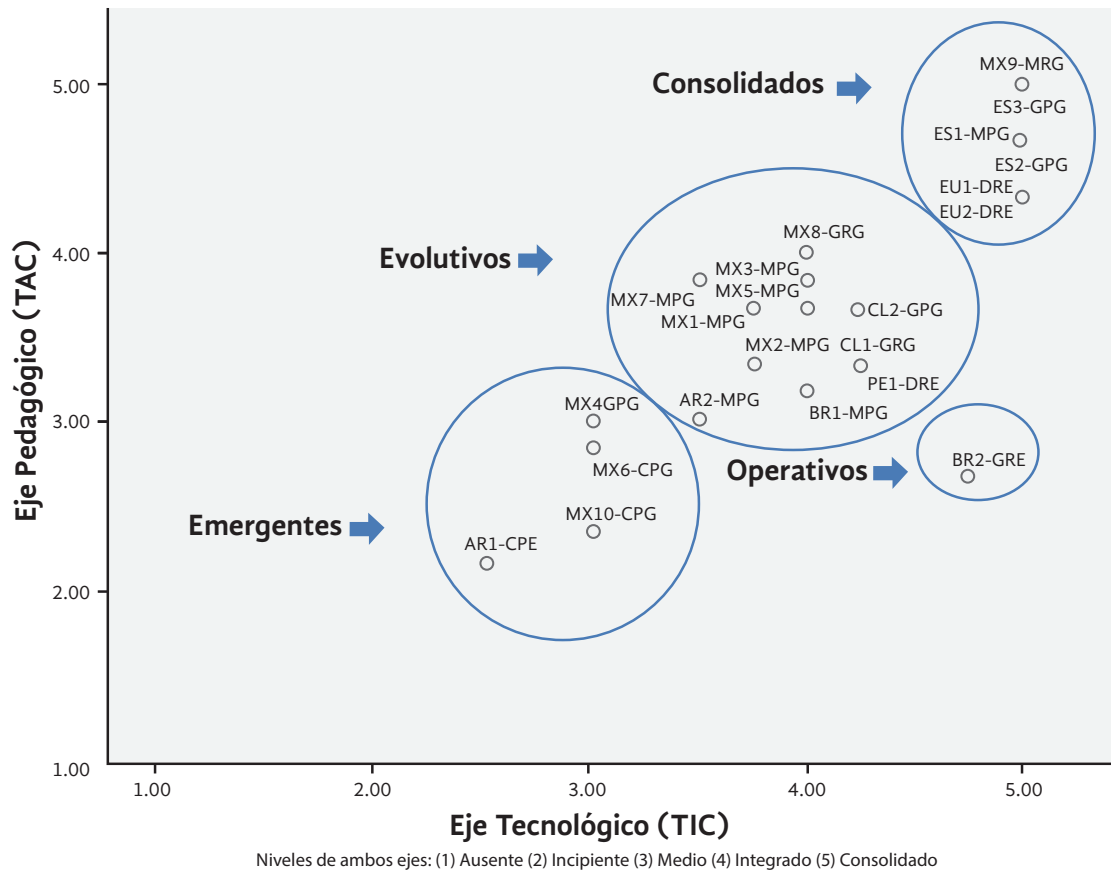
Consolidados
MX9-MRG
ES3-GPG
ES1-MPG
ES2-GPG
EU1-DRE
EU2-DRE

Evolutivos
MX8-GRG
MX3-MPG
MX5-MPG
MX7-MPG
CL2-GPG
MX1-MPG
MX2-MPG
CL1-GRG
PE1-DRE
AR2-MPG
BR1-MPG

Operativos
BR2-GRE

Emergentes
MX4GPG
MX6-CPG
MX10-CPG
AR1-CPE

Eje Pedagógico (TAC)
5.00
4.00
3.00
2.00
1.00

1.00
2.00
3.00
4.00
5.00
Eje Tecnológico (TIC)
Niveles de ambos ejes: (1) Ausente (2) Incipiente (3) Medio (4) Integrado (5) Consolidado